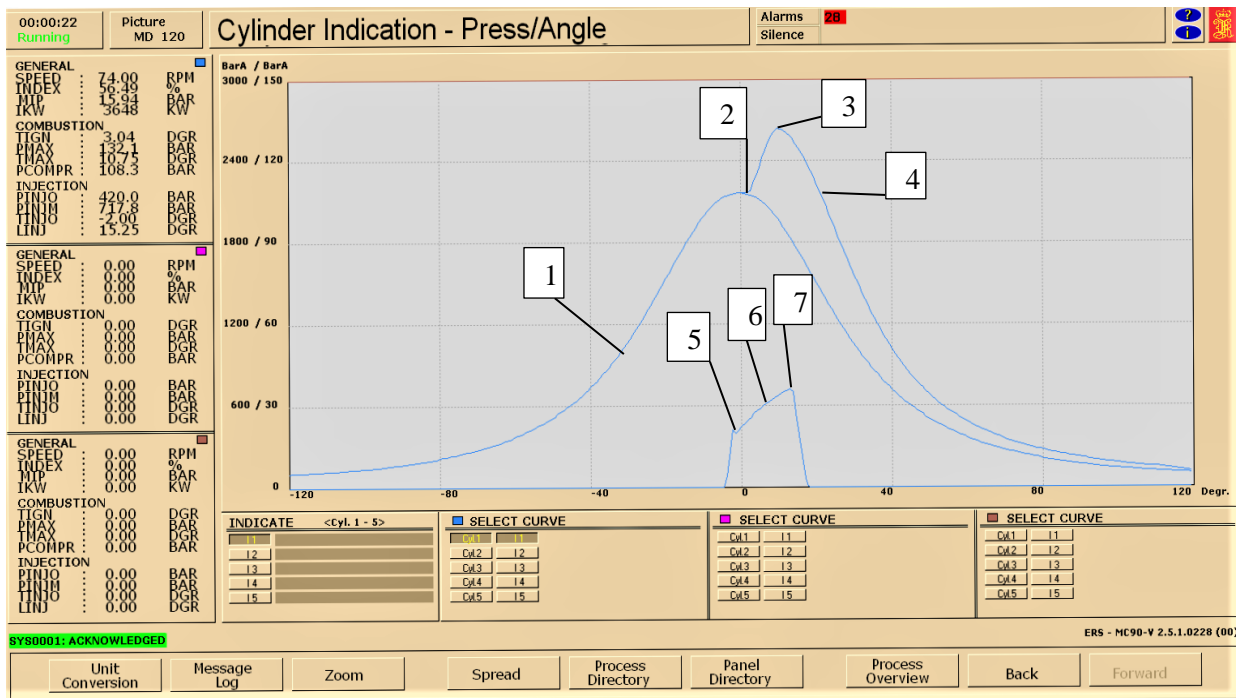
00:00:22
Running

Picture
MD 120

Cylinder Indication - Press/Angle

Alarms 28
Silence

GENERAL
SPEED : 74.00 RPM
INDEX : 56.49 %
MIP : 15.94 BAR
IKW : 3648 KW
COMBUSTION
TIGN : 3.04 DGR
PMAX : 132.1 BAR
TMAX : 10.75 DGR
PCOMPR : 108.3 BAR
INJECTION
PINJO : 420.0 BAR
PINJM : 717.8 BAR
TINJO : -2.00 DGR
LINJ : 15.25 DGR

GENERAL
SPEED : 0.00 RPM
INDEX : 0.00 %
MIP : 0.00 BAR
IKW : 0.00 KW
COMBUSTION
TIGN : 0.00 DGR
PMAX : 0.00 BAR
TMAX : 0.00 DGR
PCOMPR : 0.00 BAR
INJECTION
PINJO : 0.00 BAR
PINJM : 0.00 BAR
TINJO : 0.00 DGR
LINJ : 0.00 DGR

GENERAL
SPEED : 0.00 RPM
INDEX : 0.00 %
MIP : 0.00 BAR
IKW : 0.00 KW
COMBUSTION
TIGN : 0.00 DGR
PMAX : 0.00 BAR
TMAX : 0.00 DGR
PCOMPR : 0.00 BAR
INJECTION
PINJO : 0.00 BAR
PINJM : 0.00 BAR
TINJO : 0.00 DGR
LINJ : 0.00 DGR

BarA / BarA
3000 / 150
2400 / 120
1800 / 90
1200 / 60
600 / 30
0
-120 -80 -40 0 40 80 120 Degr.

1
2
3
4
5
6
7

INDICATE <Cyl. 1 - 5>
I1
I2
I3
I4
I5

SELECT CURVE
Cyl1 I1
Cyl2 I2
Cyl3 I3
Cyl4 I4
Cyl5 I5

SELECT CURVE
Cyl1 I1
Cyl2 I2
Cyl3 I3
Cyl4 I4
Cyl5 I5

SELECT CURVE
Cyl1 I1
Cyl2 I2
Cyl3 I3
Cyl4 I4
Cyl5 I5

SYS0001: ACKNOWLEDGED

ERS - MC90-V 2.5.1.0228 (00)

Unit Conversion
Message Log
Zoom
Spread
Process Directory
Panel Directory
Process Overview
Back
Forward